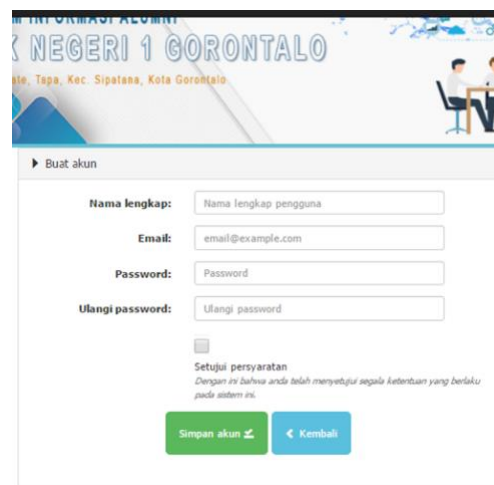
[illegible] INFORMASI ALUMNI
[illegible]K NEGERI 1 GORONTALO
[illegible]ate, Tapa, Kec. Sipatana, Kota Gorontalo

Buat akun

Nama lengkap: Nama lengkap pengguna

Email: email@example.com

Password: Password

Ulangi password: Ulangi password

Setujui persyaratan
Dengan ini bahwa anda telah menyetujui segala ketentuan yang berlaku pada sistem ini.

Simpan akun

Kembali